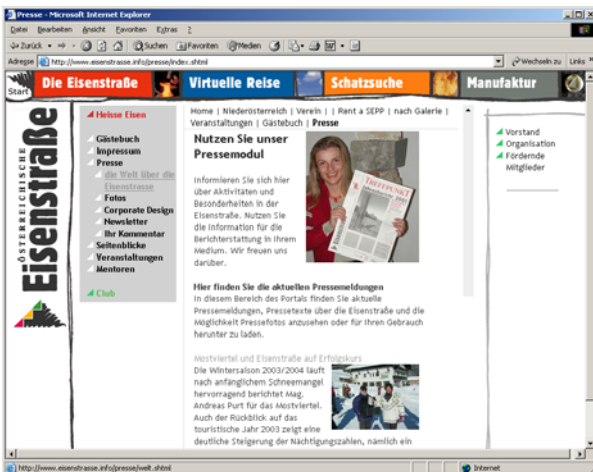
Presse - Microsoft Internet Explorer

Datei Bearbeiten Ansicht Favoriten Extras ?

Zurück Suchen Favoriten Medien

Adresse http://www.eisenstrasse.info/presse/index.shtml

Wechseln zu Links

Start Die Eisenstraße Virtuelle Reise Schatzsuche Manufaktur

ÖSTERREICHISCHE Eisenstraße

Heisse Eisen

Gästebuch
Impressum
Presse
die Welt über die Eisenstrasse
Fotos
Corporate Design
Newsletter
Ihr Kommentar
Seitenblicke
Veranstaltungen
Mentoren

Club

Home | Niederösterreich | Verein | | Rent a SEPP | nach Galerie | Veranstaltungen | Gästebuch | Presse

Nutzen Sie unser Pressemodul

Informieren Sie sich hier über Aktivitäten und Besonderheiten in der Eisenstraße. Nutzen Sie die Information für die Berichterstattung in Ihrem Medium. Wir freuen uns darüber.

TREFFPUNKT

Hier finden Sie die aktuellen Pressemeldungen
In diesem Bereich des Portals finden Sie aktuelle Pressemeldungen, Pressetexte über die Eisenstraße und die Möglichkeit Pressefotos anzusehen oder für Ihren Gebrauch herunter zu laden.

Mostviertel und Eisenstraße auf Erfolgskurs
Die Wintersaison 2003/2004 läuft nach anfänglichem Schneemangel hervorragend berichtet Mag. Andreas Purt für das Mostviertel. Auch der Rückblick auf das touristische Jahr 2003 zeigt eine deutliche Steigerung der Nächtigungszahlen, nämlich ein

Vorstand
Organisation
Fördernde Mitglieder

http://www.eisenstrasse.info/presse/welt.shtml

Internet